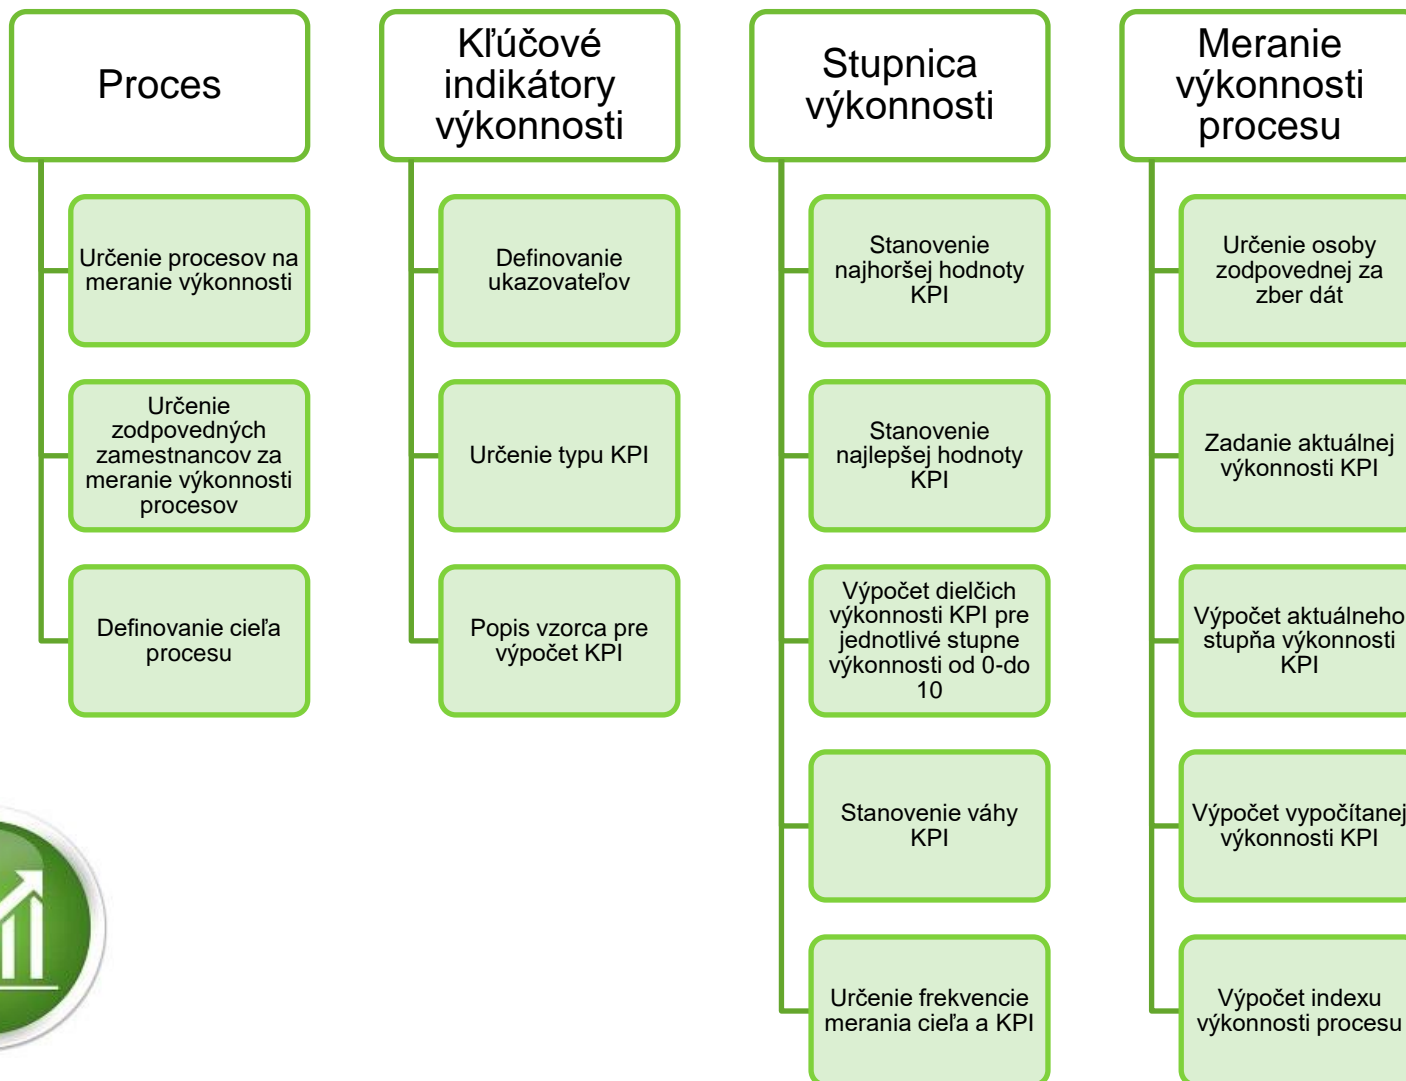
Proces

Určenie procesov na meranie výkonnosti

Určenie zodpovedných zamestnancov za meranie výkonnosti procesov

Definovanie cieľa procesu

Kľúčové indikátory výkonnosti

Definovanie ukazovateľov

Určenie typu KPI

Popis vzorca pre výpočet KPI

Stupnica výkonnosti

Stanovenie najhoršej hodnoty KPI

Stanovenie najlepšej hodnoty KPI

Výpočet dielčich výkonnosti KPI pre jednotlivé stupne výkonnosti od 0-do 10

Stanovenie váhy KPI

Určenie frekvencie merania cieľa a KPI

Meranie výkonnosti procesu

Určenie osoby zodpovednej za zber dát

Zadanie aktuálnej výkonnosti KPI

Výpočet aktuálneho stupňa výkonnosti KPI

Výpočet vypočítanej výkonnosti KPI

Výpočet indexu výkonnosti procesu